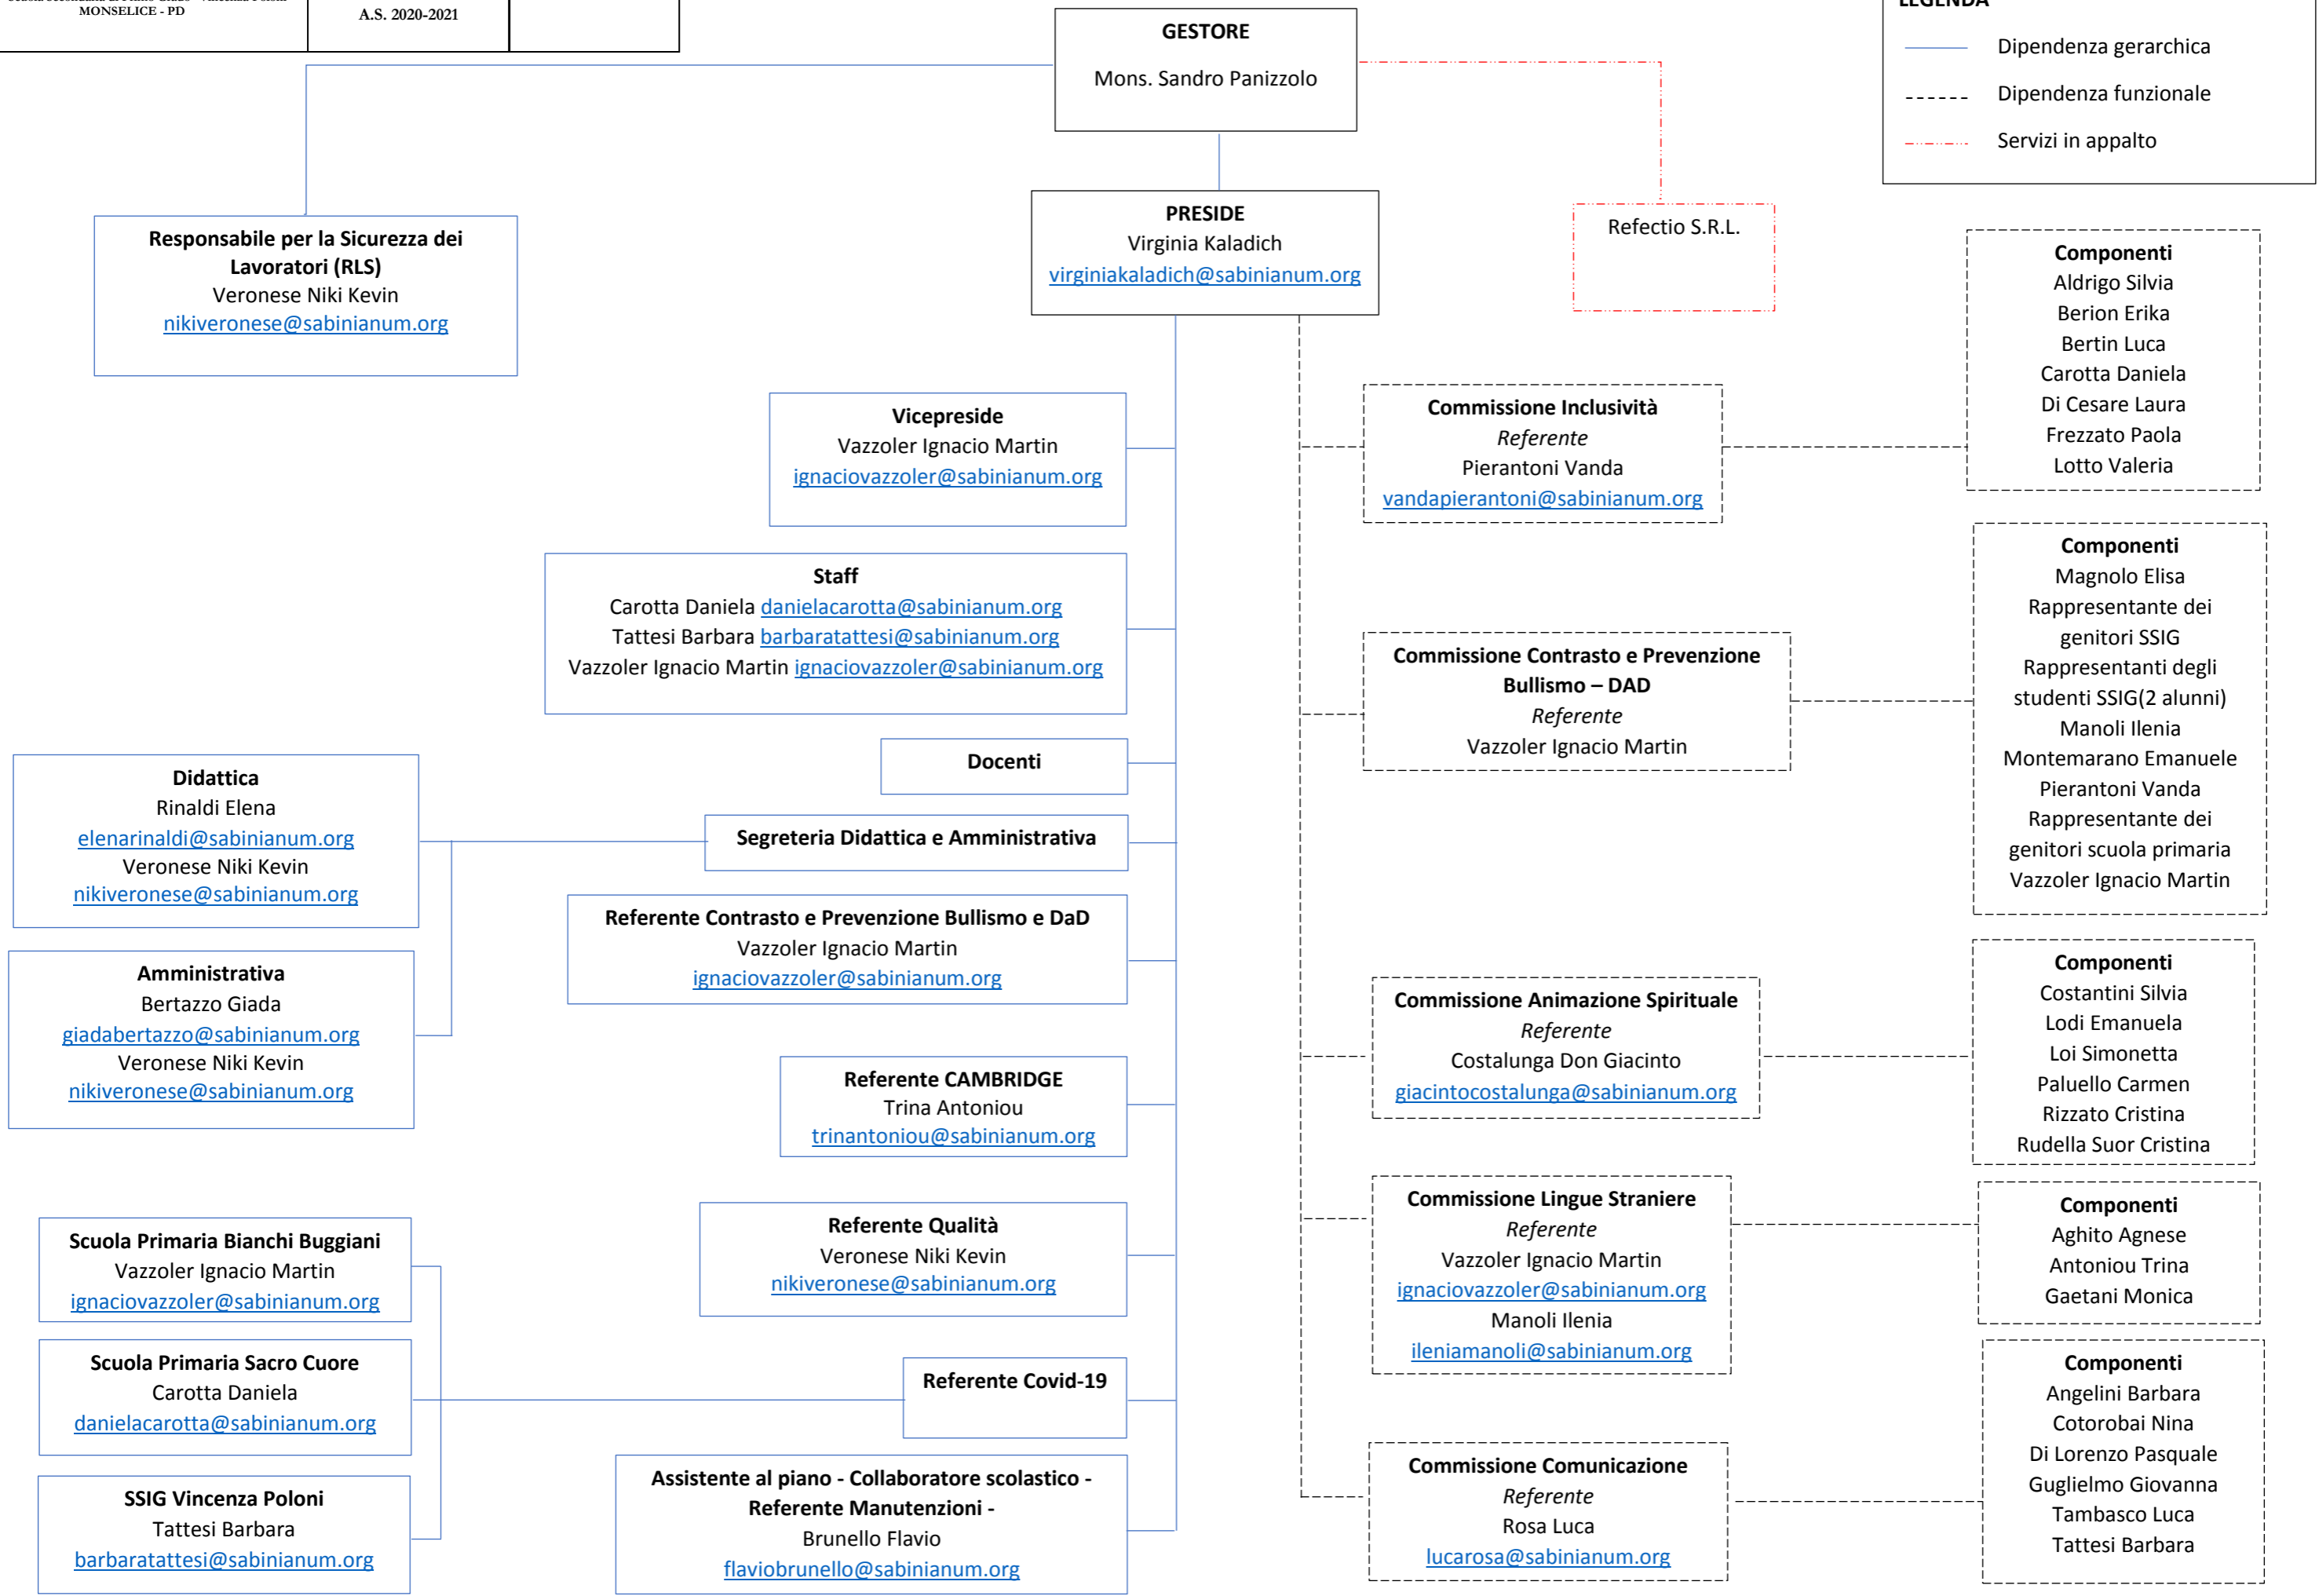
MONSELICE - PD

A.S. 2020-2021

GESTORE
Mons. Sandro Panizzolo

LEGENDA
Dipendenza gerarchica
Dipendenza funzionale
Servizi in appalto

Responsabile per la Sicurezza dei Lavoratori (RLS)
Veronese Niki Kevin
nikiveronese@sabinianum.org

PRESIDE
Virginia Kaladich
virginiakaladich@sabinianum.org

Refectio S.R.L.

Componenti
Aldrigo Silvia
Berion Erika
Bertin Luca
Carotta Daniela
Di Cesare Laura
Frezzato Paola
Lotto Valeria

Vicepreside
Vazzoler Ignacio Martin
ignaciovazzoler@sabinianum.org

Commissione Inclusività
Referente
Pierantoni Vanda
vandapierantoni@sabinianum.org

Staff
Carotta Daniela danielacarotta@sabinianum.org
Tattesi Barbara barbaratattesi@sabinianum.org
Vazzoler Ignacio Martin ignaciovazzoler@sabinianum.org

Componenti
Magnolo Elisa
Rappresentante dei genitori SSIG
Rappresentanti degli studenti SSIG(2 alunni)
Manoli Ilenia
Montemarano Emanuele
Pierantoni Vanda
Rappresentante dei genitori scuola primaria
Vazzoler Ignacio Martin

Commissione Contrasto e Prevenzione Bullismo – DAD
Referente
Vazzoler Ignacio Martin

Docenti

Didattica
Rinaldi Elena
elenarinaldi@sabinianum.org
Veronese Niki Kevin
nikiveronese@sabinianum.org

Segreteria Didattica e Amministrativa

Referente Contrasto e Prevenzione Bullismo e DaD
Vazzoler Ignacio Martin
ignaciovazzoler@sabinianum.org

Amministrativa
Bertazzo Giada
giadabertazzo@sabinianum.org
Veronese Niki Kevin
nikiveronese@sabinianum.org

Componenti
Costantini Silvia
Lodi Emanuela
Loi Simonetta
Paluello Carmen
Rizzato Cristina
Rudella Suor Cristina

Commissione Animazione Spirituale
Referente
Costalunga Don Giacinto
giacintocostalunga@sabinianum.org

Referente CAMBRIDGE
Trina Antoniou
trinantoniou@sabinianum.org

Commissione Lingue Straniere
Referente
Vazzoler Ignacio Martin
ignaciovazzoler@sabinianum.org
Manoli Ilenia
ileniamanoli@sabinianum.org

Componenti
Aghito Agnese
Antoniou Trina
Gaetani Monica

Scuola Primaria Bianchi Buggiani
Vazzoler Ignacio Martin
ignaciovazzoler@sabinianum.org

Referente Qualità
Veronese Niki Kevin
nikiveronese@sabinianum.org

Scuola Primaria Sacro Cuore
Carotta Daniela
danielacarotta@sabinianum.org

Referente Covid-19

Componenti
Angelini Barbara
Cotorobai Nina
Di Lorenzo Pasquale
Guglielmo Giovanna
Tambasco Luca
Tattesi Barbara

SSIG Vincenza Poloni
Tattesi Barbara
barbaratattesi@sabinianum.org

Assistente al piano - Collaboratore scolastico - Referente Manutenzioni -
Brunello Flavio
flaviobrunello@sabinianum.org

Commissione Comunicazione
Referente
Rosa Luca
lucarosa@sabinianum.org